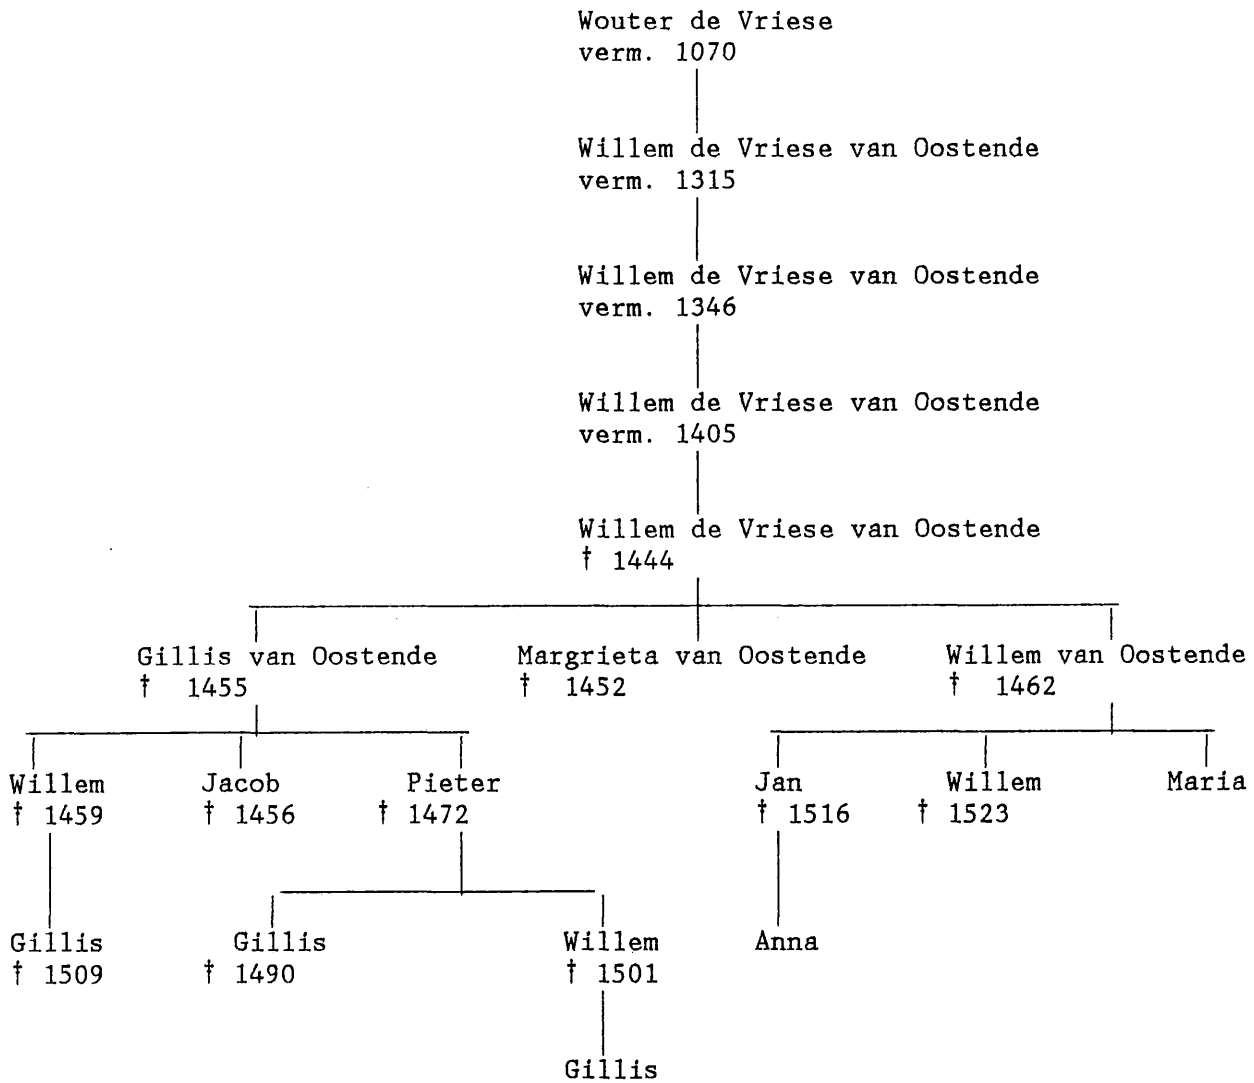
Wouter de Vriese
verm. 1070

Willem de Vriese van Oostende
verm. 1315

Willem de Vriese van Oostende
verm. 1346

Willem de Vriese van Oostende
verm. 1405

Willem de Vriese van Oostende
† 1444

Gillis van Oostende
† 1455

Margrieta van Oostende
† 1452

Willem van Oostende
† 1462

Willem
† 1459

Jacob
† 1456

Pieter
† 1472

Jan
† 1516

Willem
† 1523

Maria

Gillis
† 1509

Gillis
† 1490

Willem
† 1501

Anna

Gillis